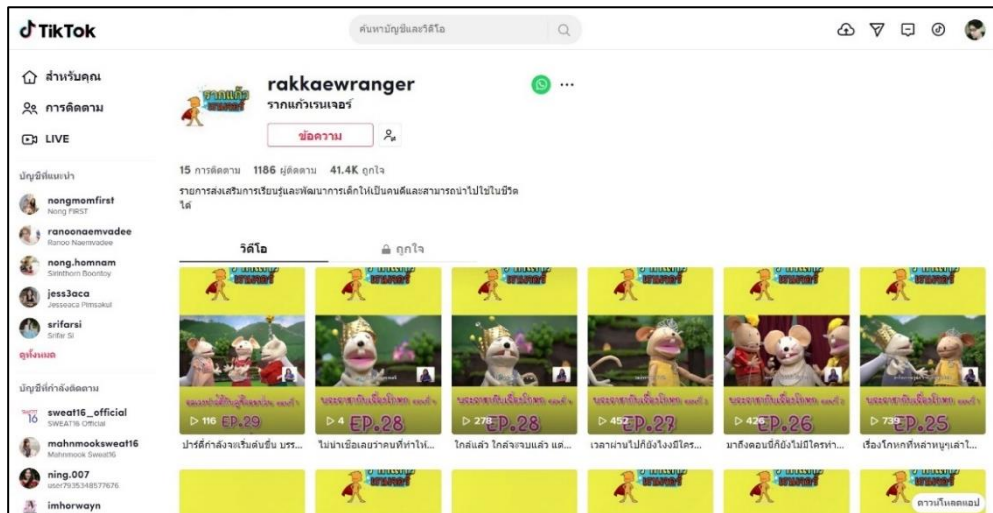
TikTok

ค้นหาบัญชีและวิดีโอ

สำหรับคุณ
การติดตาม
LIVE

บัญชีที่แนะนำ
nongmomfirst
Nong FIRST
ranoonaemvadee
Ranoo Naemvadee
nong.homnam
Sirinthorn Boontoy
jess3aca
Jesseaca Pimsakul
srifarsi
Srifar Si
ดูทั้งหมด

บัญชีที่กำลังติดตาม
sweat16_official
SWEAT16 Official
mahnmooksweat16
Mahnmook Sweat16
ning.007
user7935348577676
imhorwayn

rakkaewranger
รากแก้วเรนเจอร์
ข้อความ

15 การติดตาม 1186 ผู้ติดตาม 41.4K ถูกใจ
รายการส่งเสริมการเรียนรู้และพัฒนาการเด็กให้เป็นคนดีและสามารถนำไปใช้ในชีวิตได้

วิดีโอ
ถูกใจ

116 EP.29
ปาร์ตี้กำลังจะเริ่มต้นขึ้น บรร...
4 EP.28
ไม่น่าเชื่อเลยว่าคนที่ทำให้...
278 EP.28
ใกล้แล้ว ใกล้จะจบแล้ว แต่...
452 EP.27
เวลาผ่านไปก็ยังไงงมีใคร...
426 EP.26
มาถึงตอนนี้ก็ยังไม่มีใครท่า...
739 EP.25
เรื่องโกหกที่หล่าหนูๆเล่าไ...

ดาวน์โหลดแอป